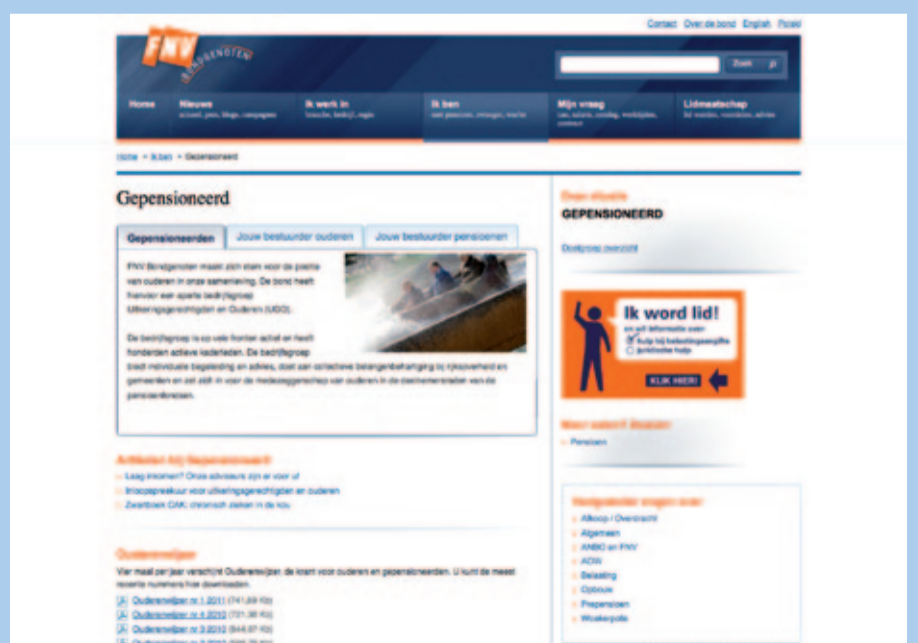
Contact Over de bond English Polski

FNV BONDGENOTEN

Zoek

Home

Nieuws
actueel, pers, blogs, campagnes

Ik werk in
branche, bedrijf, regio

Ik ben
met pensioen, zwanger, werkloos

Mijn vraag
cao, salaris, ontslag, werktijden, contact

Lidmaatschap
lid worden, voordelen, advies

Home > Ik ben > Gepensioneerd

Gepensioneerd

Gepensioneerden | Jouw bestuurder ouderen | Jouw bestuurder pensioenen

FNV Bondgenoten maakt zich sterk voor de positie van ouderen in onze samenleving. De bond heeft hiervoor een aparte bedrijfsgroep Uitkeringsgerechtigden en Ouderen (UGO).

De bedrijfsgroep is op vele fronten actief en heeft honderden actieve kaderleden. De bedrijfsgroep biedt individuele begeleiding en advies, doet aan collectieve belangenbehartiging bij rijksoverheid en gemeenten en zet zich in voor de medezeggenschap van ouderen in de deelnemersraden van de pensioenfondsen.

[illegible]
Laag inkomen? Onze adviseurs zijn er voor u!
Inloopspreekuur voor uitkeringsgerechtigden en ouderen
Zwartboek CAK: chronisch zieken in de kou

Ouderenwijzer
Vier maal per jaar verschijnt Ouderenwijzer, de krant voor ouderen en gepensioneerden. U kunt de meest recente nummers hier downloaden.
Ouderenwijzer nr 1 2011 (741,69 Kb)
Ouderenwijzer nr 4 2010 (721,36 Kb)
Ouderenwijzer nr 3 2010 (944,07 Kb)
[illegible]

Over situatie
GEPENSIONEERD

Doelgroep overzicht

Ik word lid!
en wil informatie over
hulp bij belastingaangifte
juridische hulp
KLIK HIER!

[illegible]
Pensioen

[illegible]
Afkoop / Overdracht
Algemeen
ANBO en FNV
AOW
Belasting
Opbouw
Prepensioen
Waardepolis